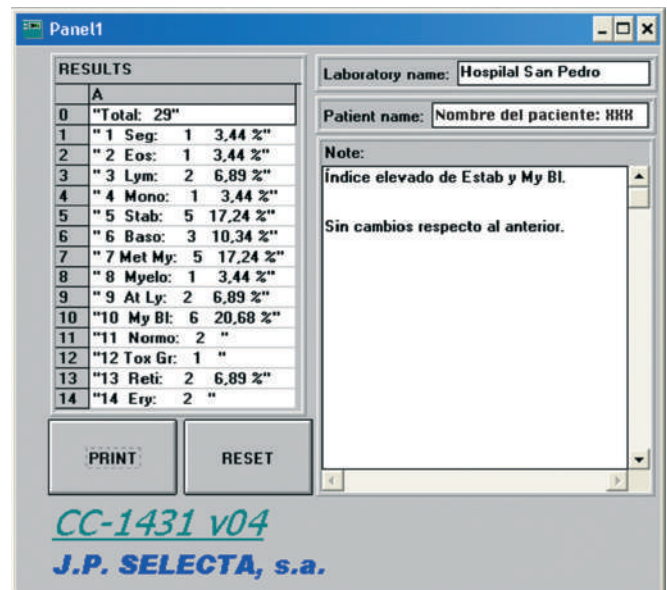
Panel1

RESULTS

| | A |
|---|---|
| 0 | "Total: 29" |
| 1 | " 1 Seg: 1 3,44 %" |
| 2 | " 2 Eos: 1 3,44 %" |
| 3 | " 3 Lym: 2 6,89 %" |
| 4 | " 4 Mono: 1 3,44 %" |
| 5 | " 5 Stab: 5 17,24 %" |
| 6 | " 6 Baso: 3 10,34 %" |
| 7 | " 7 Met My: 5 17,24 %" |
| 8 | " 8 Myelo: 1 3,44 %" |
| 9 | " 9 At Ly: 2 6,89 %" |
| 10 | "10 My Bl: 6 20,68 %" |
| 11 | "11 Normo: 2 " |
| 12 | "12 Tox Gr: 1 " |
| 13 | "13 Reti: 2 6,89 %" |
| 14 | "14 Ery: 2 " |

PRINT

RESET

Laboratory name: Hospilal San Pedro

Patient name: Nombre del paciente: XXX

Note:

Índice elevado de Estab y My Bl.

Sin cambios respecto al anterior.

CC-1431 v04

J.P. SELECTA, s.a.